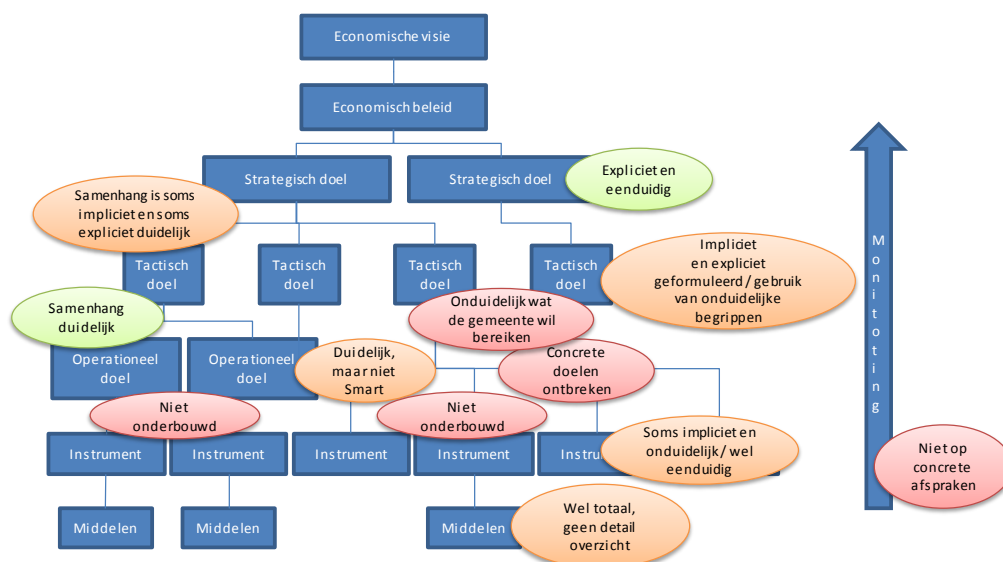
Economische visie

Economisch beleid

Strategisch doel

Strategisch doel

Expliciet en eenduidig

Samenhang is soms impliciet en soms expliciet duidelijk

Tactisch doel

Tactisch doel

Tactisch doel

Tactisch doel

Impliciet en expliciet geformuleerd / gebruik van onduidelijke begrippen

Samenhang duidelijk

Onduidelijk wat de gemeente wil bereiken

Operationeel doel

Operationeel doel

Duidelijk, maar niet Smart

Concrete doelen ontbreken

Niet onderbouwd

Niet onderbouwd

Instrument

Instrument

Instrument

Instrument

Instru

Soms impliciet en onduidelijk / wel eenduidig

Middelen

Middelen

Middelen

Wel totaal, geen detail overzicht

M o n i t o r i n g

Niet op concrete afspraken